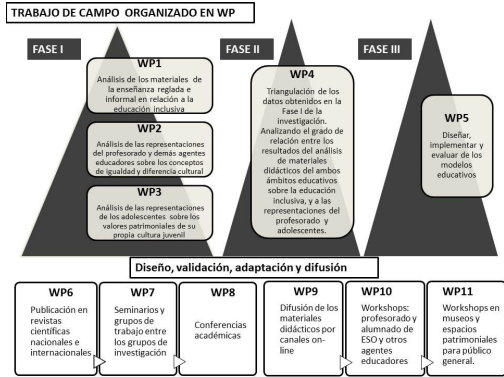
TRABAJO DE CAMPO ORGANIZADO EN WP

FASE I

WP1
Análisis de los materiales de la enseñanza reglada e informal en relación a la educación inclusiva

WP2
Análisis de las representaciones del profesorado y demás agentes educadores sobre los conceptos de igualdad y diferencia cultural

WP3
Análisis de las representaciones de los adolescentes sobre los valores patrimoniales de su propia cultura juvenil

FASE II

WP4
Triangulación de los datos obtenidos en la Fase I de la investigación. Analizando el grado de relación entre los resultados del análisis de materiales didácticos del ambos ámbitos educativos sobre la educación inclusiva, y a las representaciones del profesorado y adolescentes.

FASE III

WP5
Diseñar, implementar y evaluar de los modelos educativos

Diseño, validación, adaptación y difusión

WP6
Publicación en revistas científicas nacionales e internacionales

WP7
Seminarios y grupos de trabajo entre los grupos de investigación

WP8
Conferencias académicas

WP9
Difusión de los materiales didácticos por canales on-line

WP10
Workshops: profesorado y alumnado de ESO y otros agentes educadores

WP11
Workshops en museos y espacios patrimoniales para público general.